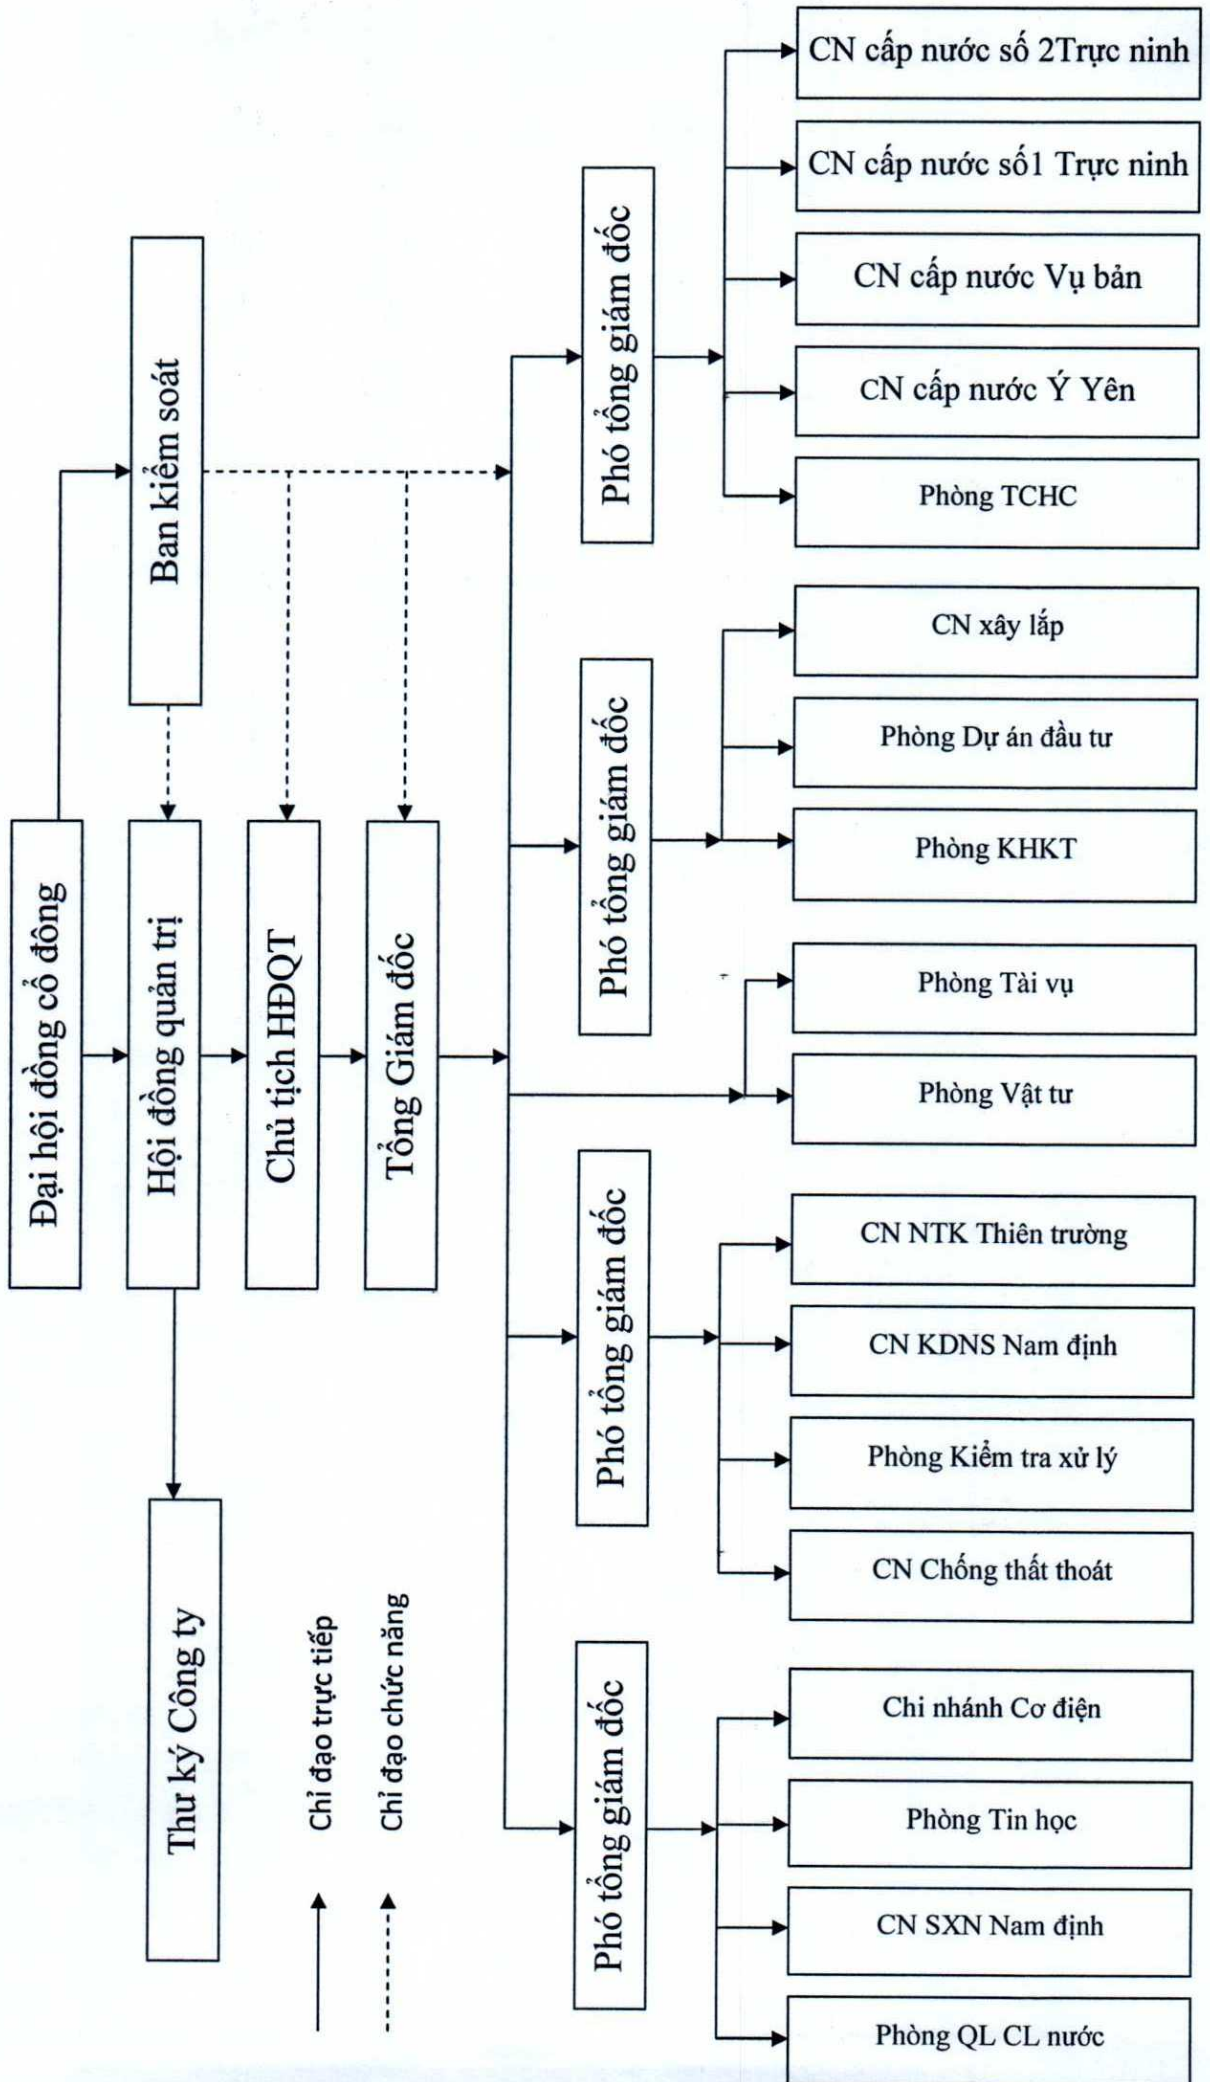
Đại hội đồng cổ đông

Ban kiểm soát

Hội đồng quản trị

Chủ tịch HĐQT

Tổng Giám đốc

Thư ký Công ty

Chỉ đạo trực tiếp

Chỉ đạo chức năng

Phó tổng giám đốc

CN cấp nước số 2Trực ninh

CN cấp nước số1 Trực ninh

CN cấp nước Vụ bản

CN cấp nước Ý Yên

Phòng TCHC

Phó tổng giám đốc

CN xây lắp

Phòng Dự án đầu tư

Phòng KHKT

Phòng Tài vụ

Phòng Vật tư

Phó tổng giám đốc

CN NTK Thiên trường

CN KDNS Nam định

Phòng Kiểm tra xử lý

CN Chống thất thoát

Phó tổng giám đốc

Chi nhánh Cơ điện

Phòng Tin học

CN SXN Nam định

Phòng QL CL nước